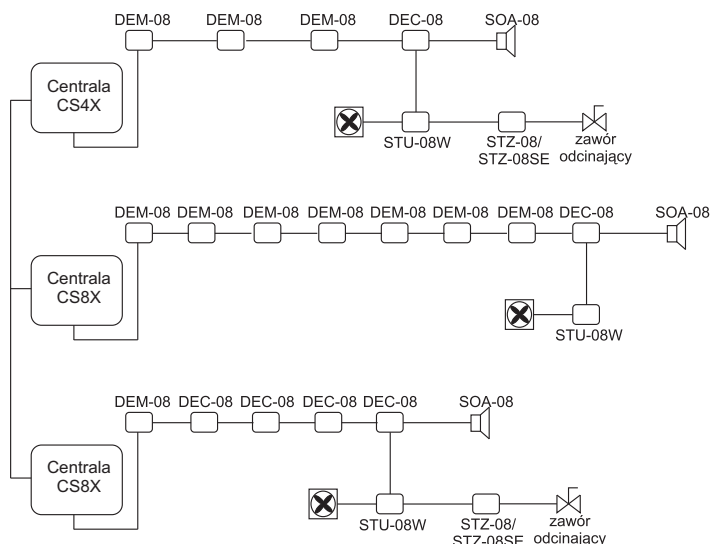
DEM-08
DEM-08
DEM-08
DEC-08
SOA-08
Centrala CS4X
STU-08W
STZ-08/ STZ-08SE
zawór odcinający

DEM-08
DEM-08
DEM-08
DEM-08
DEM-08
DEM-08
DEM-08
DEC-08
SOA-08
Centrala CS8X
STU-08W

DEM-08
DEC-08
DEC-08
DEC-08
DEC-08
SOA-08
Centrala CS8X
STU-08W
STZ-08/ STZ-08SE
zawór odcinający